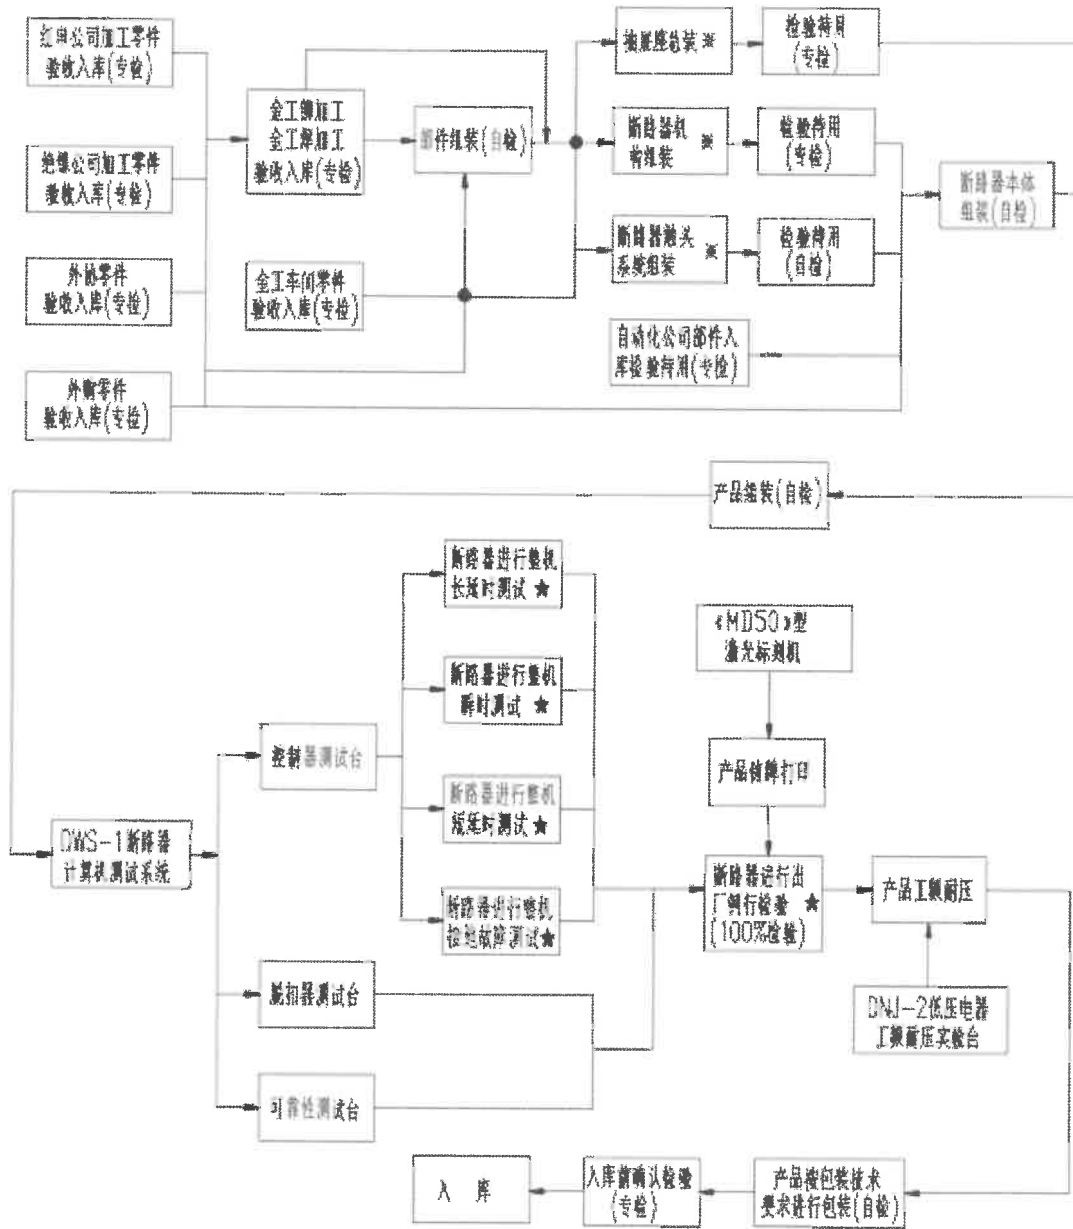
红申公司加工零件验收入库(专检)

绝缘公司加工零件验收入库(专检)

外协零件验收入库(专检)

外购零件验收入库(专检)

金工车间加工金工车间加工验收入库(专检)

金工车间零件验收入库(专检)

部件组装(自检)

抽屉座总装 ※

检验待用(专检)

断路器机构组装 ※

检验待用(专检)

断路器触头系统组装 ※

检验待用(自检)

自动化公司部件入库检验待用(专检)

断路器本体组装(自检)

产品装配(自检)

DWS-1断路器计算机测试系统

控制器测试台

断路器进行整机长延时测试 ★

断路器进行整机瞬时测试 ★

断路器进行整机短延时测试 ★

断路器进行整机接地故障测试★

脱扣器测试台

可靠性测试台

«MD50»型激光标刻机

产品铭牌打印

断路器进行出厂例行检验 ★(100%检验)

产品工频耐压

DNJ-2低压电器工频耐压实验台

产品按包装技术要求进行包装(自检)

入库前确认检验(专检)

入 库